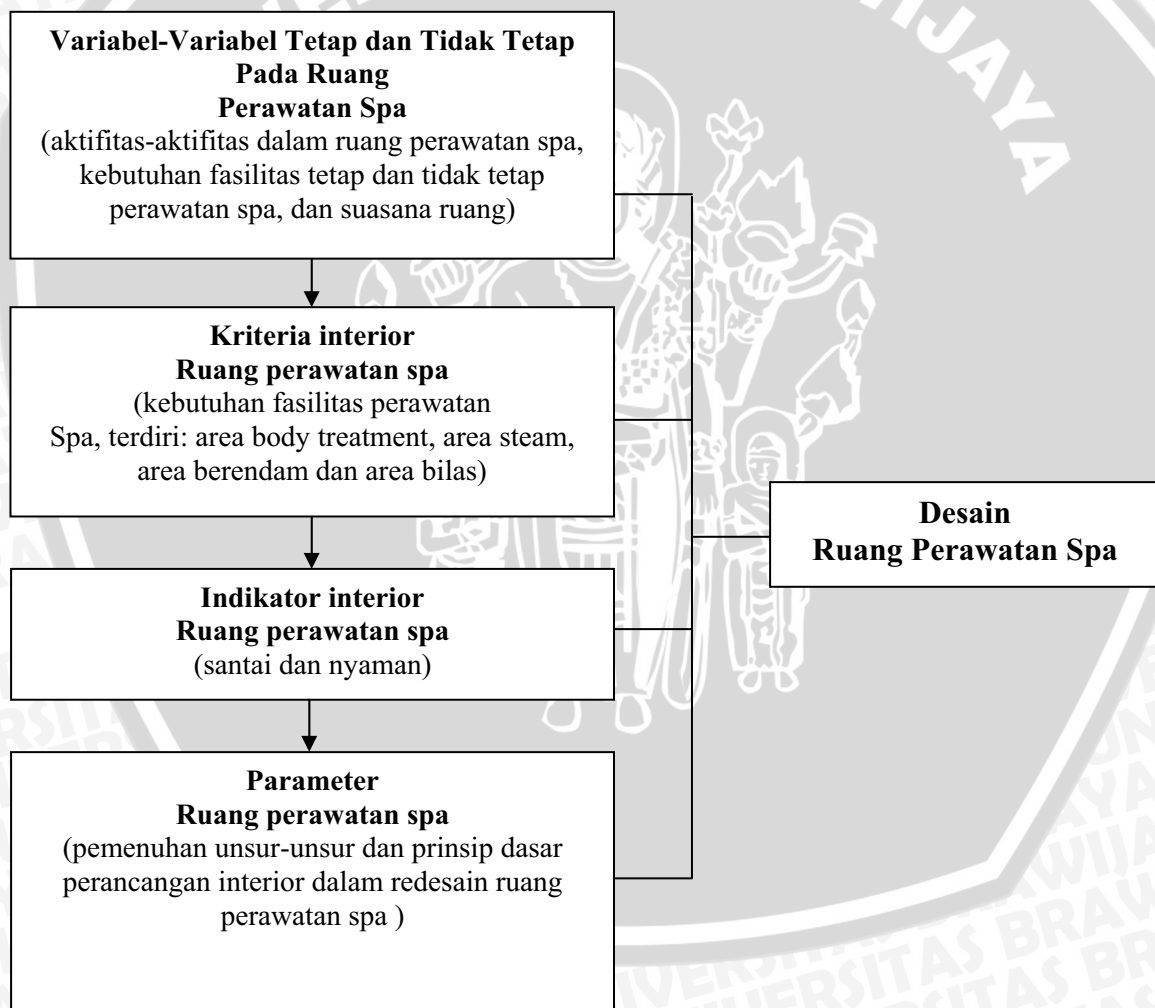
Variabel-Variabel Tetap dan Tidak Tetap Pada Ruang Perawatan Spa
(aktifitas-aktifitas dalam ruang perawatan spa, kebutuhan fasilitas tetap dan tidak tetap perawatan spa, dan suasana ruang)

Kriteria interior
Ruang perawatan spa
(kebutuhan fasilitas perawatan Spa, terdiri: area body treatment, area steam, area berendam dan area bilas)

Indikator interior
Ruang perawatan spa
(santai dan nyaman)

Parameter
Ruang perawatan spa
(pemenuhan unsur-unsur dan prinsip dasar perancangan interior dalam redesain ruang perawatan spa )

Desain
Ruang Perawatan Spa

UNIVERSITAS BRAWIJAYA